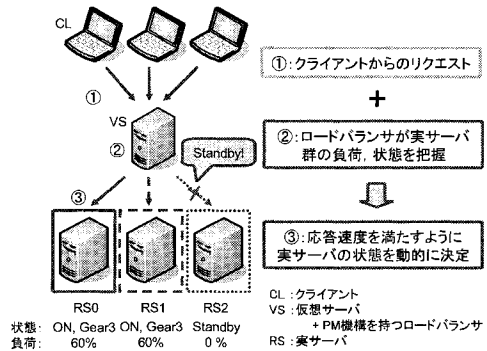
CL

①

VS

②

Standby!

③

RS0 RS1 RS2

状態: ON, Gear3 ON, Gear3 Standby

負荷: 60% 60% 0 %

①:クライアントからのリクエスト

+

②:ロードバランサが実サーバ群の負荷, 状態を把握

③:応答速度を満たすように実サーバの状態を動的に決定

CL :クライアント
VS :仮想サーバ
+PM機構を持つロードバランサ
RS :実サーバ